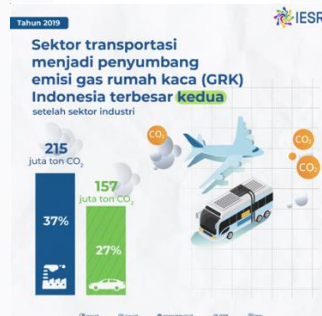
Tahun 2019

IESR

Sektor transportasi menjadi penyumbang emisi gas rumah kaca (GRK) Indonesia terbesar kedua setelah sektor industri

$CO_2$

$CO_2$

$CO_2$

215 juta ton $CO_2$

157 juta ton $CO_2$

37%

27%

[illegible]